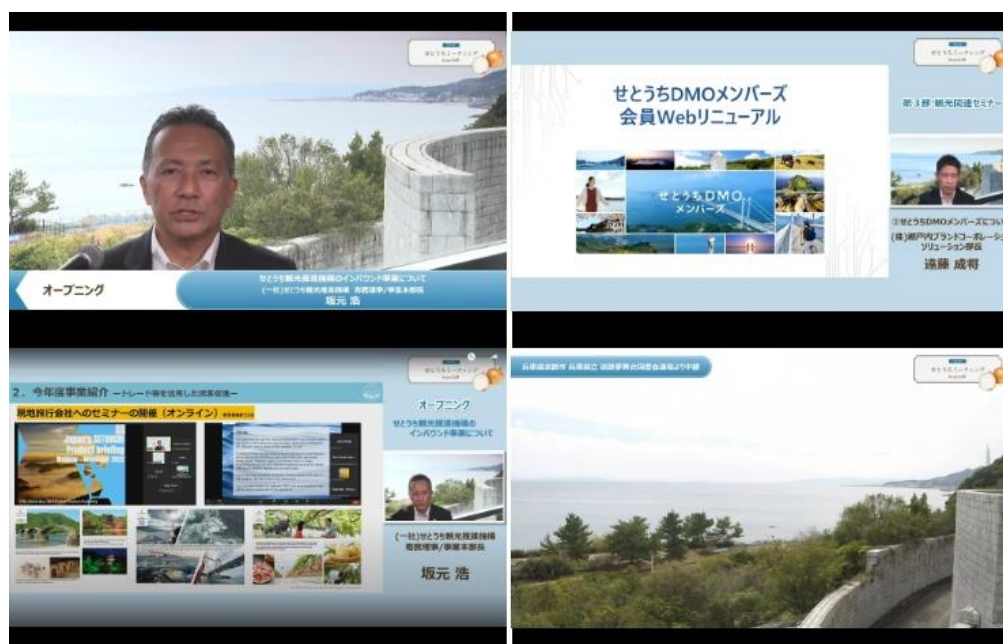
せとうちミーティング

オープニング

せとうち観光推進機構のインバウンド事業について
(一社)せとうち観光推進機構 常務理事/事業本部長
坂元 浩

せとうちミーティング

せとうちDMOメンバーズ
会員Webリニューアル

せとうちDMO
メンバーズ

第3部:観光関連セミナー

③せとうちDMOメンバーズについ
(株)瀬戸内ブランドコーポレーシ
ソリューション部長
遠藤 成将

せとうちミーティング

2. 今年度事業紹介 ートレード等を活用した誘客促進ー

現地旅行会社へのセミナーの開催(オンライン)

Japan's SETOUCHI Product Briefing

オープニング
せとうち観光推進機構の
インバウンド事業について

(一社)せとうち観光推進機構
常務理事/事業本部長
坂元 浩

兵庫県淡路市 兵庫県立 淡路夢舞台国際会議場より中継

せとうちミーティング